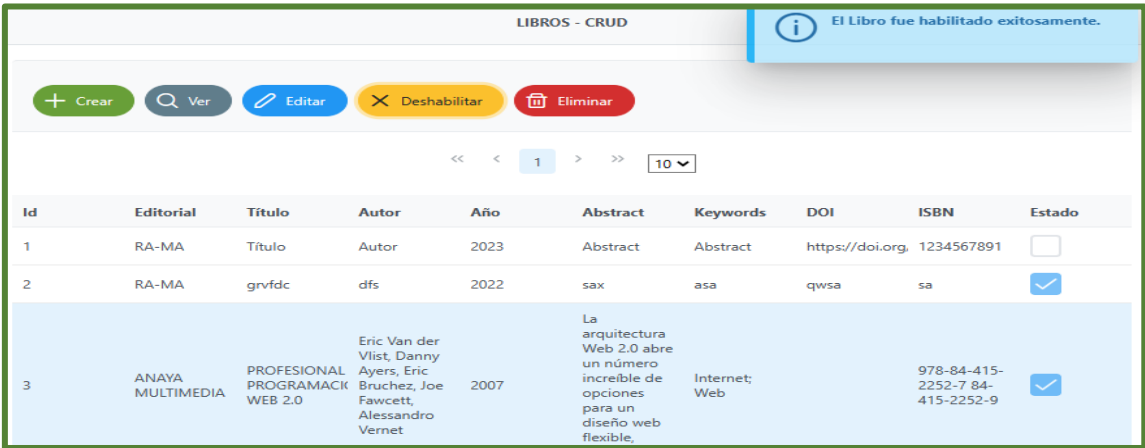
LIBROS - CRUD

El Libro fue habilitado exitosamente.

Crear Ver Editar Deshabilitar Eliminar

<< < 1 > >> 10

| Id | Editorial | Título | Autor | Año | Abstract | Keywords | DOI | ISBN | Estado |
|---|---|---|---|---|---|---|---|---|---|
| 1 | RA-MA | Título | Autor | 2023 | Abstract | Abstract | https://doi.org, | 1234567891 | |
| 2 | RA-MA | grvfdc | dfs | 2022 | sax | asa | qwsa | sa | |
| 3 | ANAYA MULTIMEDIA | PROFESIONAL PROGRAMACI( WEB 2.0 | Eric Van der Vlist, Danny Ayers, Eric Bruchez, Joe Fawcett, Alessandro Vernet | 2007 | La arquitectura Web 2.0 abre un número increíble de opciones para un diseño web flexible, | Internet; Web | | 978-84-415-2252-7 84-415-2252-9 | |